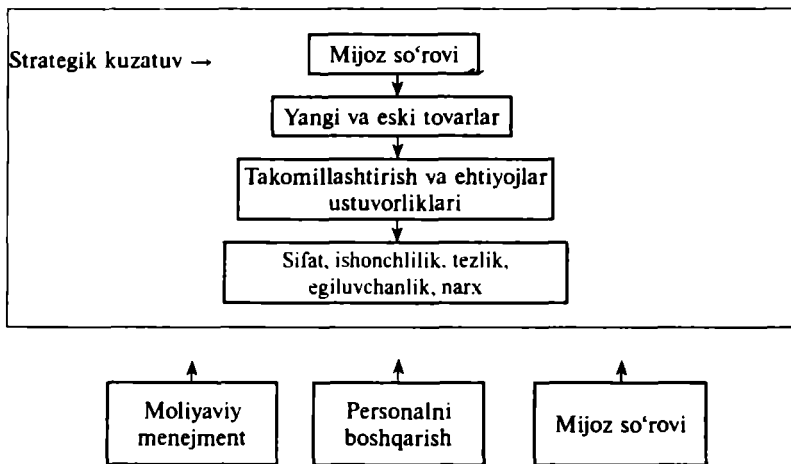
Strategik kuzatuv →

Mijoz so'rovi

Yangi va eski tovarlar

Takomillashtirish va ehtiyojlar ustuvorliklari

Sifat, ishonchlilik, tezlik, egiluvchanlik, narx

Moliyaviy menejment

Personalni boshqarish

Mijoz so'rovi